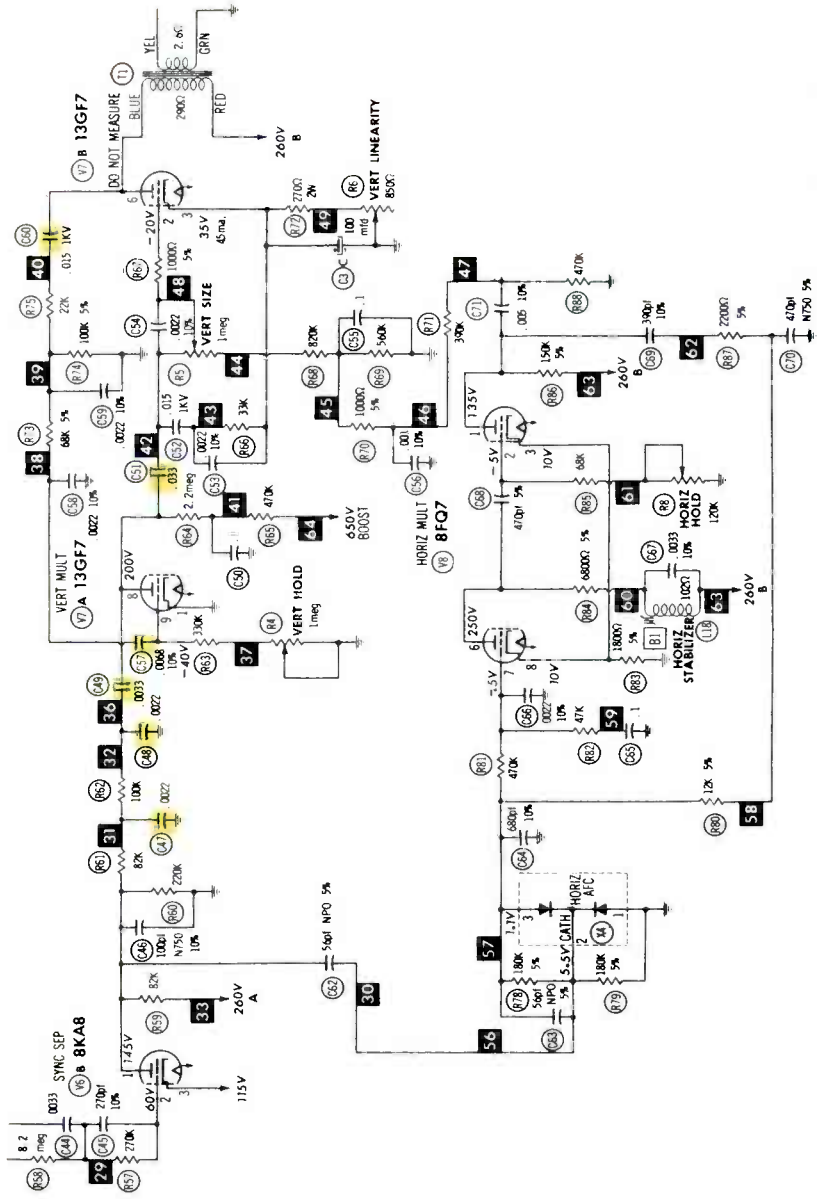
SYNC SEP
V6 B 8KA8
.0033
270pf 10%
8.2 meg
R58
C44
C45
29
R57
270K
145V
60V
2
3
115V
R59
82K
33
260V A
C46
100pf N750 10%
R60
220K
R61
82K
31
C47
.0022
R62
100K
32
C48
.0022
36
C49
.0033
C57
.0068 10%
-40V
R63
330K
37
R4
VERT HOLD 1meg
VERT MULT
V7 A 13GF7
200V
8
9
1
C50
C51
.033
42
R64
2.2meg
41
470K
R65
64
650V BOOST
38
R73
68K 5%
C58
.0022 10%
C52
.015 1KV
C53
.0022 10%
43
33K
R66
39
R74
100K 5%
C59
.0022 10%
C54
.0022 10%
R5
VERT SIZE 1meg
44
48
R67
1000Ω 5%
-20V
2
35V 45ma.
3
6
R75
22K
40
C60
.015 1KV
V7 B 13GF7
DO NOT MEASURE
BLUE
290Ω
T1
YEL
2.6Ω
GRN
RED
260V B
R72
270Ω 2W
49
100 mfd
C3
R6
VERT LINEARITY
850Ω
R68
820K
C55
.1
560K
R69
45
1000Ω 5%
R70
C56
.001 10%
46
R71
390K
47
470K
R88
C71
.005 10%
HORIZ MULT
V8 8FQ7
135V
1
2
3
-5V
10V
C68
470pf 5%
68K
R85
61
R8
HORIZ HOLD
120K
R86
150K 5%
63
260V B
C69
390pf 10%
62
2200Ω 5%
R87
C70
470pf N750 5%
6
250V
7
8
-.5V
10V
R84
6800Ω 5%
60
C67
.0033 10%
100Ω
L18
63
260V B
B1
1800Ω 5%
R83
HORIZ STABILIZER
C66
.0022 10%
59
R82
47K
C65
.1
R81
470K
C64
680pf 10%
R80
12K 5%
58
C62
5pf NPO 5%
30
56
57
7.1V
3
HORIZ AFC
5.5V CATH
X4
2
1
R78
180K 5%
56pf NPO 5%
C63
180K 5%
R79